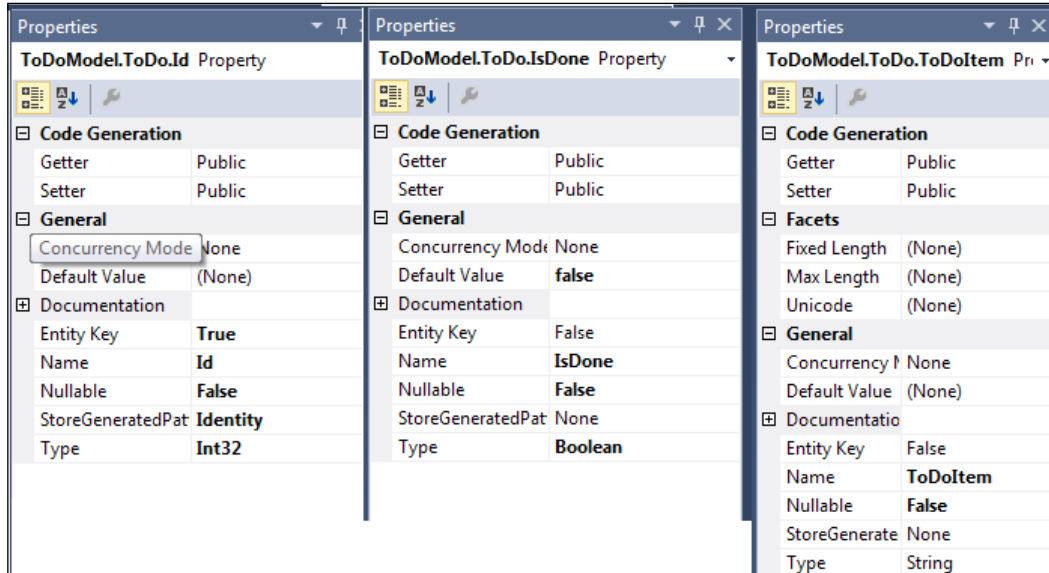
Properties

**ToDoModel.ToDo.Id** Property

| | |
|---|---|
| ⊟ **Code Generation** | |
| Getter | Public |
| Setter | Public |
| ⊟ **General** | |
| Concurrency Mode | None |
| Default Value | (None) |
| ⊞ Documentation | |
| Entity Key | **True** |
| Name | **Id** |
| Nullable | **False** |
| StoreGeneratedPat | **Identity** |
| Type | **Int32** |

Properties

**ToDoModel.ToDo.IsDone** Property

| | |
|---|---|
| ⊟ **Code Generation** | |
| Getter | Public |
| Setter | Public |
| ⊟ **General** | |
| Concurrency Mode | None |
| Default Value | **false** |
| ⊞ Documentation | |
| Entity Key | False |
| Name | **IsDone** |
| Nullable | **False** |
| StoreGeneratedPat | None |
| Type | **Boolean** |

Properties

**ToDoModel.ToDo.ToDoItem** Pr

| | |
|---|---|
| ⊟ **Code Generation** | |
| Getter | Public |
| Setter | Public |
| ⊟ **Facets** | |
| Fixed Length | (None) |
| Max Length | (None) |
| Unicode | (None) |
| ⊟ **General** | |
| Concurrency N | None |
| Default Value | (None) |
| ⊞ Documentatio | |
| Entity Key | False |
| Name | **ToDoItem** |
| Nullable | **False** |
| StoreGenerate | None |
| Type | String |